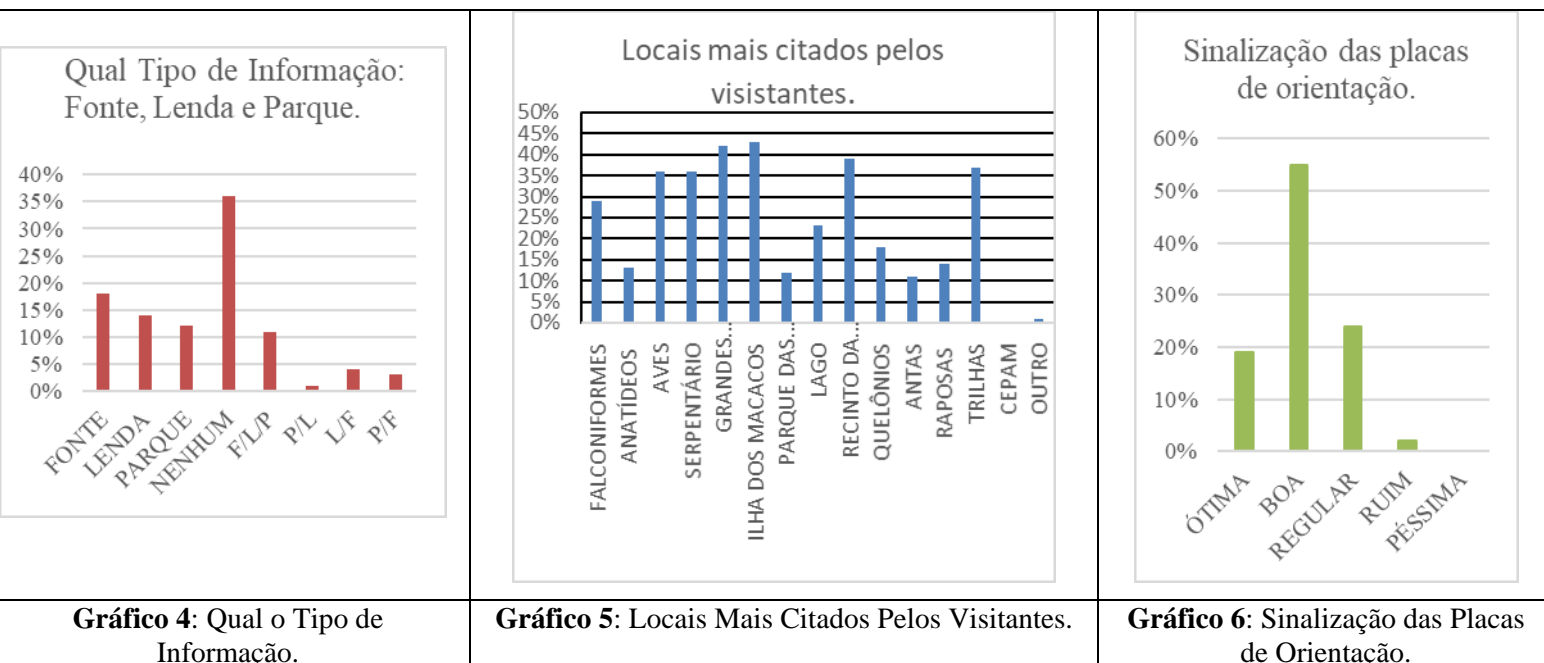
Qual Tipo de Informação: Fonte, Lenda e Parque.

40%
35%
30%
25%
20%
15%
10%
5%
0%

FONTE
LENDA
PARQUE
NENHUM
F/L/P
P/L
L/F
P/F

Locais mais citados pelos visitantes.

50%
45%
40%
35%
30%
25%
20%
15%
10%
5%
0%

FALCONIFORMES
ANATÍDEOS
AVES
SERPENTÁRIO
GRANDES...
ILHA DOS MACACOS
PARQUE DAS...
LAGO
RECINTO DA...
QUELÔNIOS
ANTAS
RAPOSAS
TRILHAS
CEPAM
OUTRO

Sinalização das placas de orientação.

60%
50%
40%
30%
20%
10%
0%

ÓTIMA
BOA
REGULAR
RUIM
PÉSSIMA

| **Gráfico 4**: Qual o Tipo de Informação. | **Gráfico 5**: Locais Mais Citados Pelos Visitantes. | **Gráfico 6**: Sinalização das Placas de Orientação. |